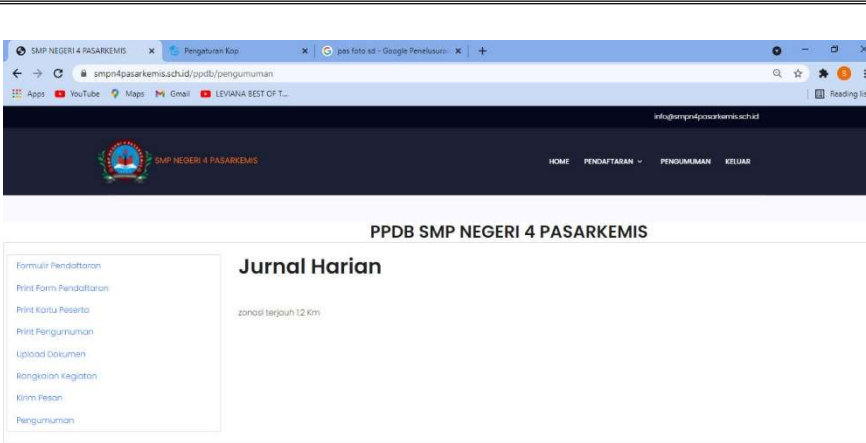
SMP NEGERI 4 PASARKEMIS ×
Pengaturan Kop ×
pas foto sd - Google Penelusuran ×
+

smpn4pasarkemis.sch.id/ppdb/pengumuman

Apps YouTube Maps Gmail LEVIANA BEST OF T...

Reading list

info@smpn4pasarkemis.sch.id

SMP NEGERI 4 PASARKEMIS

HOME PENDAFTARAN PENGUMUMAN KELUAR

PPDB SMP NEGERI 4 PASARKEMIS

Formulir Pendaftaran
Print Form Pendaftaran
Print Kartu Peserta
Print Pengumuman
Upload Dokumen
Rangkaian Kegiatan
Kirim Pesan
Pengumuman

Jurnal Harian

zonasi terjauh 12 Km